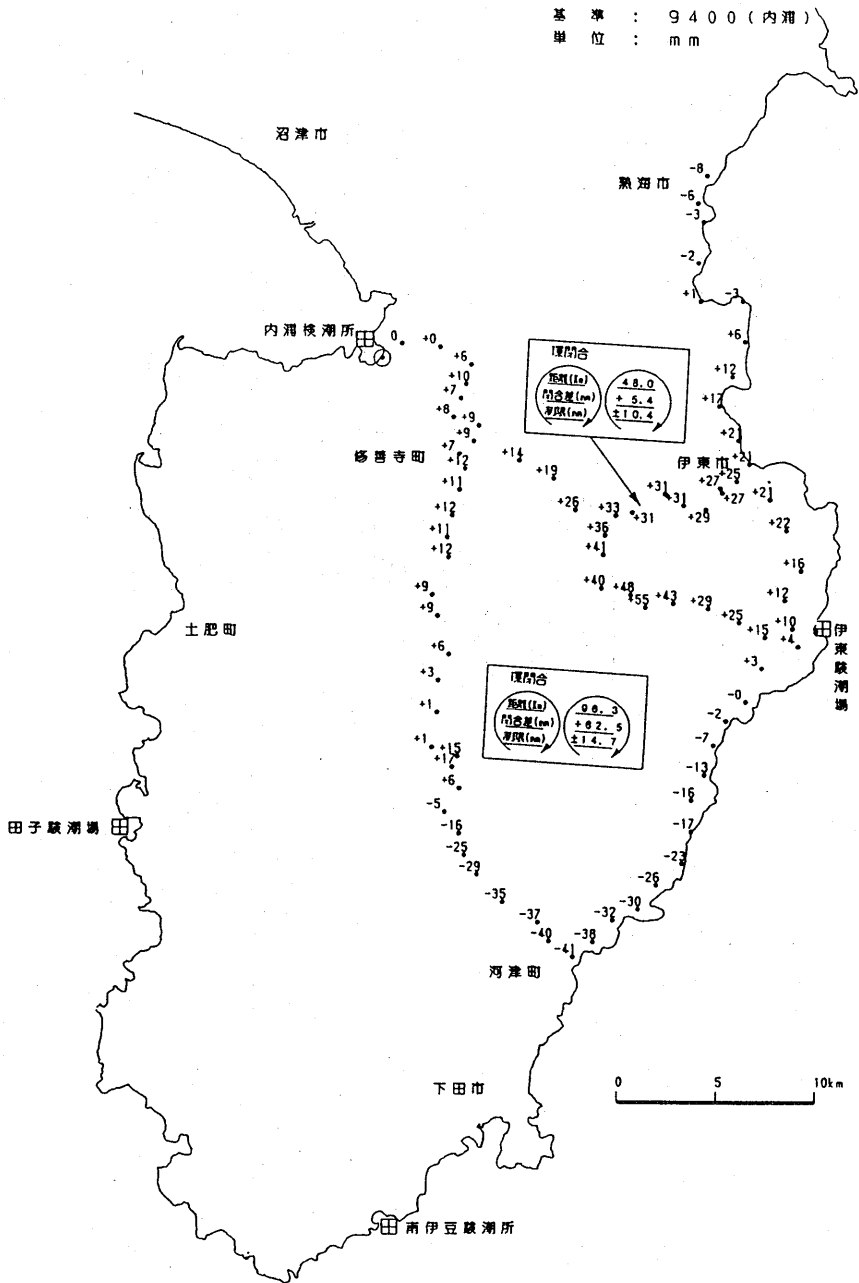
基準 : 9400(内浦)
単位 : mm

沼津市

熱海市

内浦検潮所

修善寺町

伊東市

土肥町

伊東験潮場

田子験潮場

河津町

下田市

南伊豆験潮所

環閉合
距離(km) 48.0
閉合差(mm) + 5.4
制限(mm) ±10.4

環閉合
距離(km) 96.3
閉合差(mm) +62.5
制限(mm) ±14.7

0 5 10km

-8
-6
-3
-2
+1
-3
+6
+12
+17
+21
+21
+25
+27
+27
+21
+22
+16
+12
+10
+15
+4
+3
-0
-2
-7
-13
-16
-17
-23
-26
-30
-32
-38
-41
-40
-37
-35
-29
-25
-16
-5
+6
+17
+15
+1
+1
+3
+6
+9
+9
+12
+11
+12
+11
+12
+7
+9
+9
+8
+7
+10
+6
+0
0
+14
+19
+26
+33
+31
+31
+31
+29
+36
+41
+40
+48
+55
+43
+29
+25